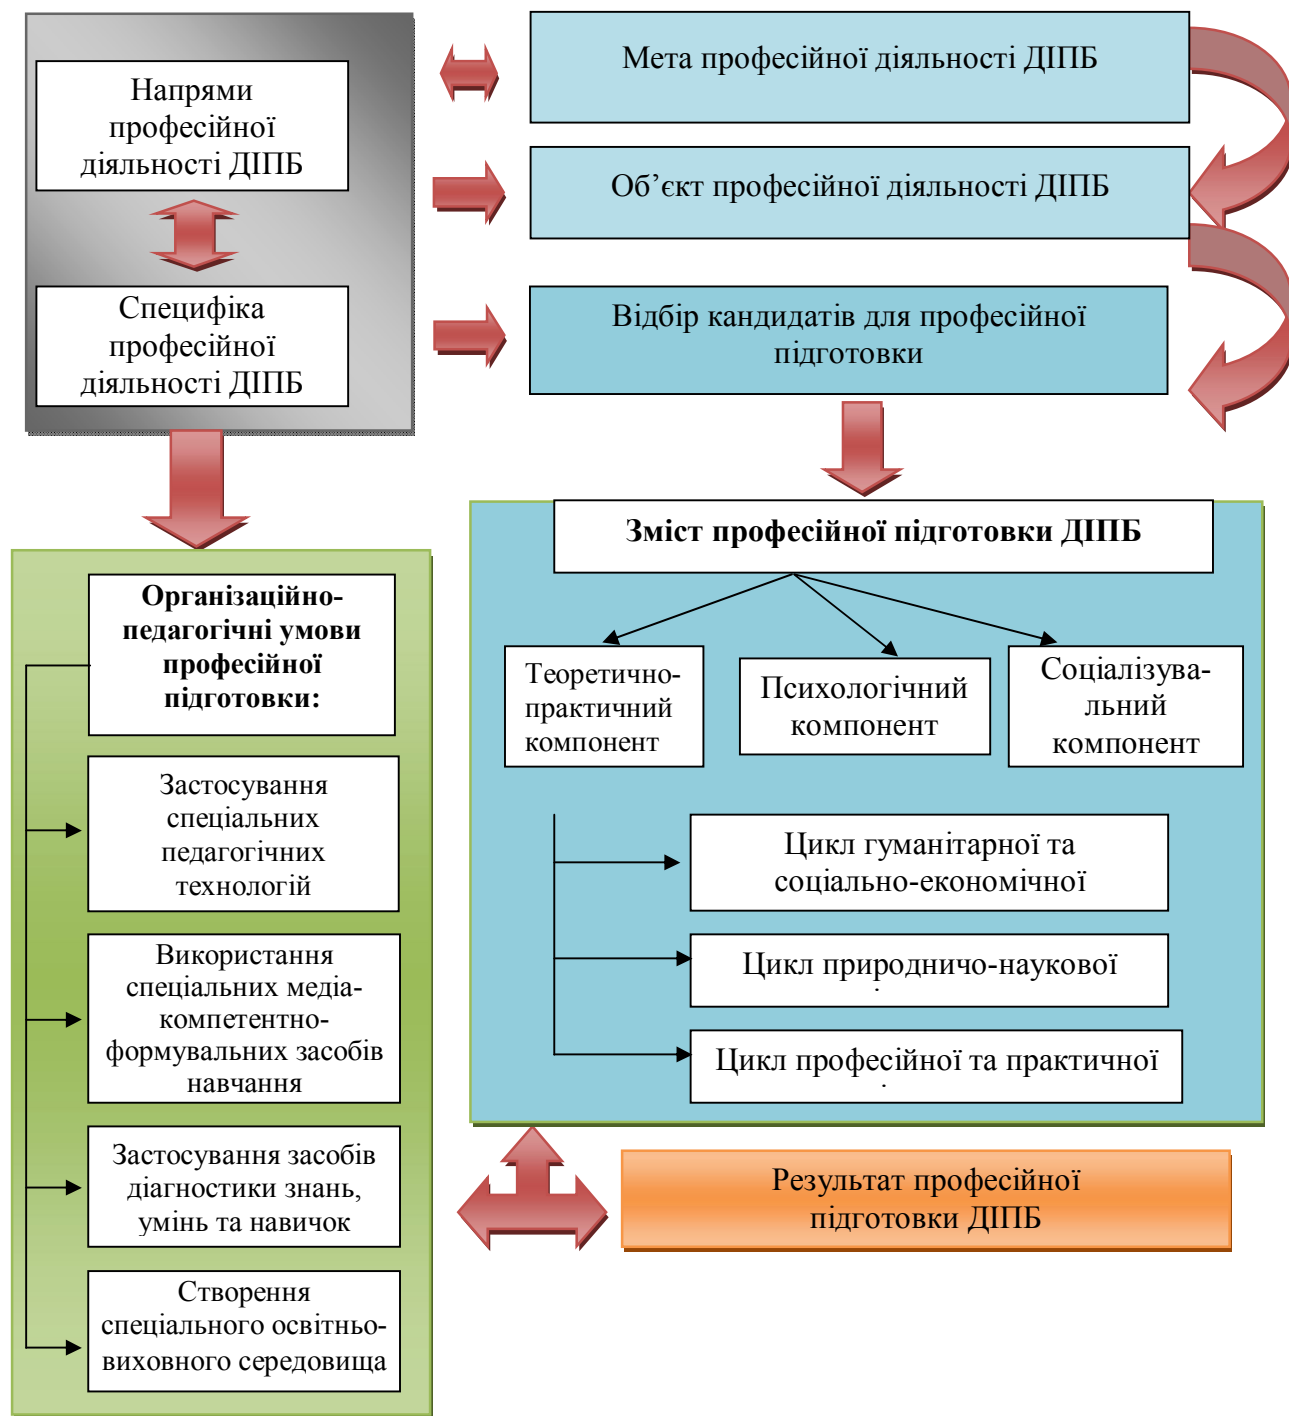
Напрями професійної діяльності ДІПБ

Специфіка професійної діяльності ДІПБ

Мета професійної діяльності ДІПБ

Об’єкт професійної діяльності ДІПБ

Відбір кандидатів для професійної підготовки

Організаційно-педагогічні умови професійної підготовки:

Застосування спеціальних педагогічних технологій

Використання спеціальних медіа-компетентно-формувальних засобів навчання

Застосування засобів діагностики знань, умінь та навичок

Створення спеціального освітньо-виховного середовища

Зміст професійної підготовки ДІПБ

Теоретично-практичний компонент

Психологічний компонент

Соціалізувальний компонент

Цикл гуманітарної та соціально-економічної

Цикл природничо-наукової

Цикл професійної та практичної

Результат професійної підготовки ДІПБ